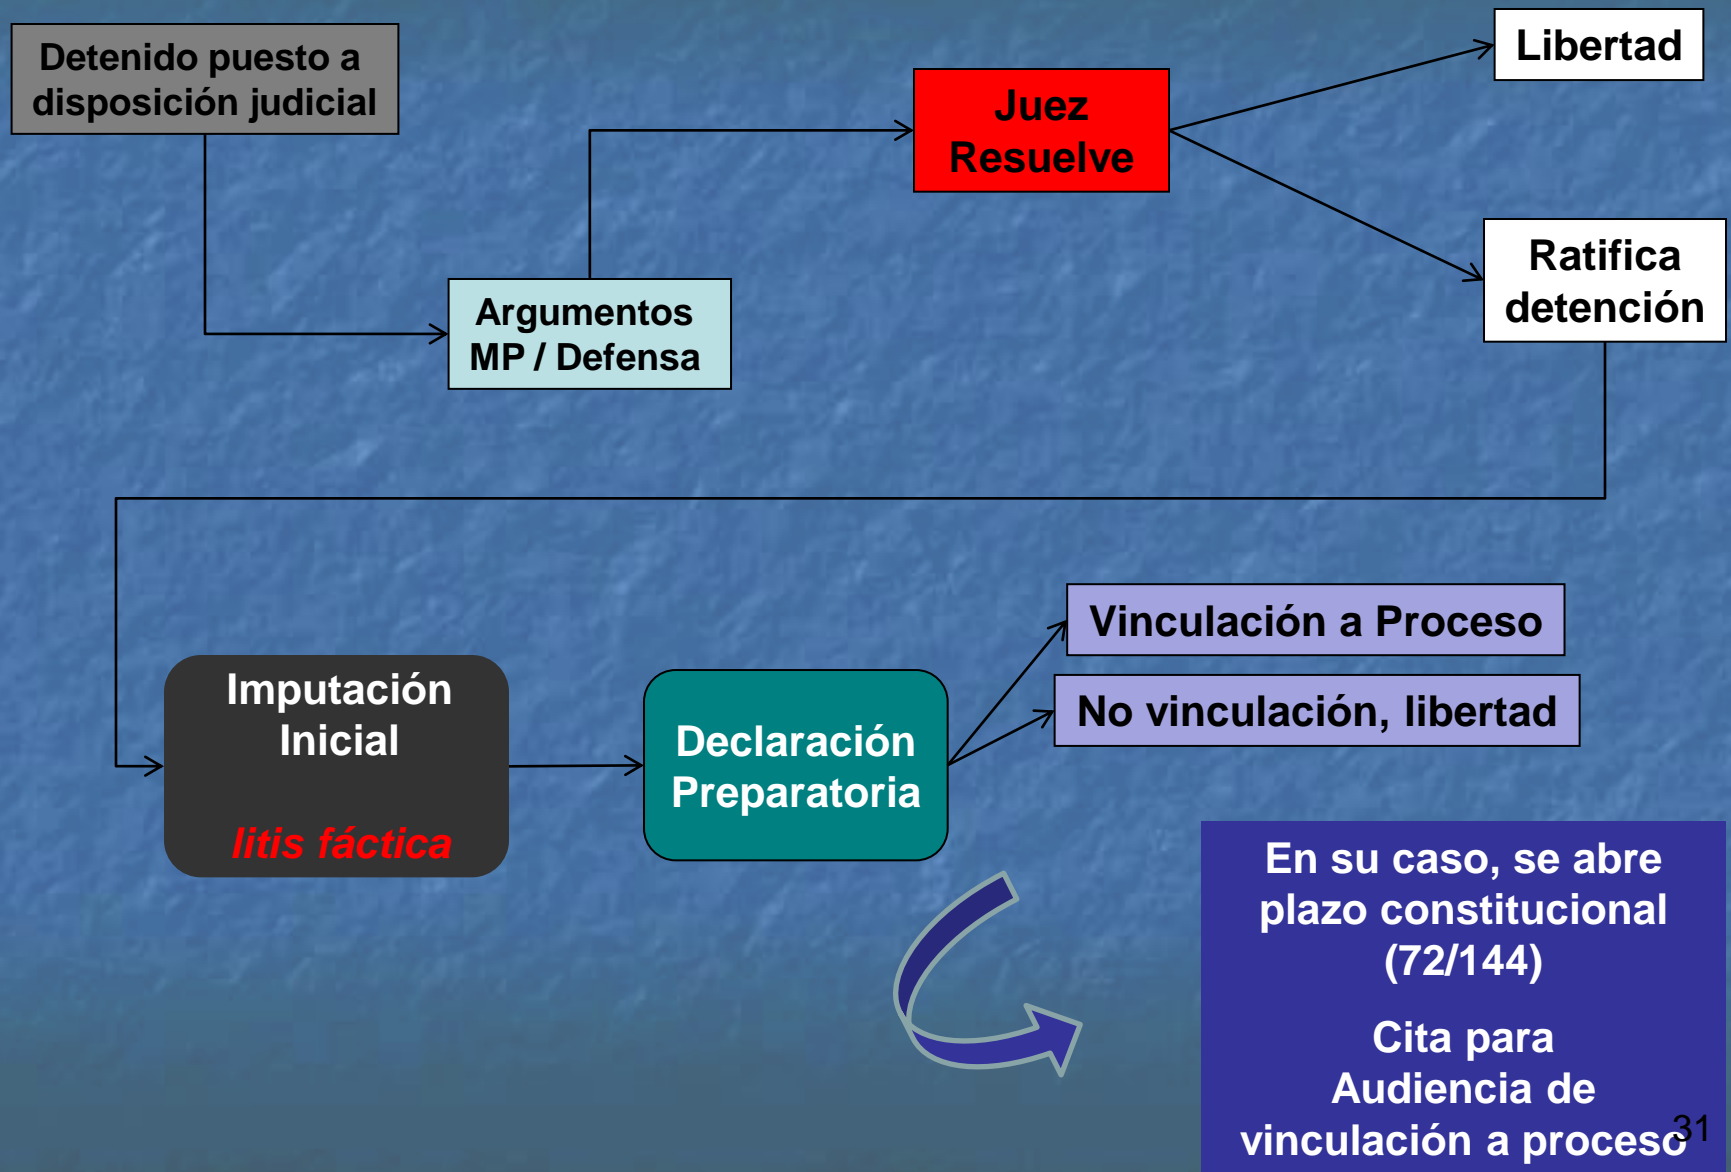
Detenido puesto a disposición judicial

Argumentos MP / Defensa

Juez Resuelve

Libertad

Ratifica detención

Imputación Inicial

litis fáctica

Declaración Preparatoria

Vinculación a Proceso

No vinculación, libertad

En su caso, se abre plazo constitucional (72/144)

Cita para Audiencia de vinculación a proceso

31